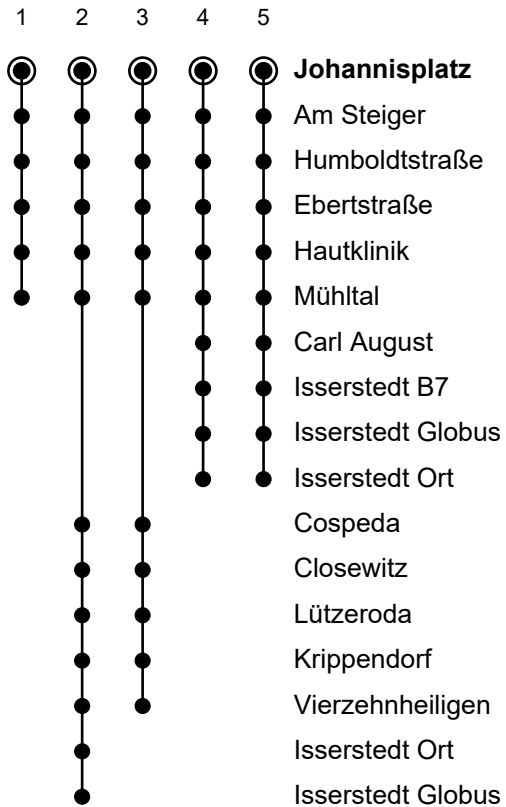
1 2 3 4 5

Johannisplatz
Am Steiger
Humboldtstraße
Ebertstraße
Hautklinik
Mühltal
Carl August
Isserstedt B7
Isserstedt Globus
Isserstedt Ort
Cospeda
Closewitz
Lützeroda
Krippendorf
Vierzehnheiligen
Isserstedt Ort
Isserstedt Globus